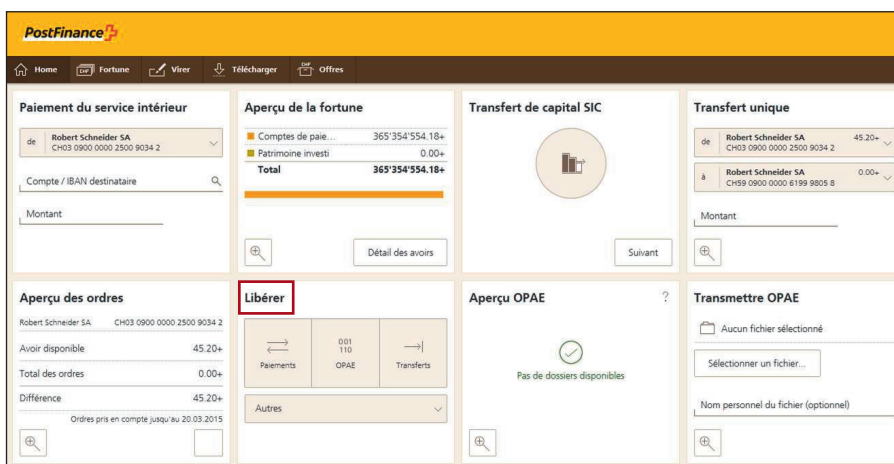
PostFinance

Home Fortune Virer Télécharger Offres

Paiement du service intérieur

de Robert Schneider SA
CH03 0900 0000 2500 9034 2

Compte / IBAN destinataire

Montant

Aperçu de la fortune

| | |
|---|---|
| Comptes de paie... | 365'354'554.18+ |
| Patrimoine investi | 0.00+ |
| Total | 365'354'554.18+ |

Détail des avoirs

Transfert de capital SIC

Suivant

Transfert unique

de Robert Schneider SA 45.20+
CH03 0900 0000 2500 9034 2

à Robert Schneider SA 0.00+
CH59 0900 0000 6199 9805 8

Montant

Aperçu des ordres

Robert Schneider SA CH03 0900 0000 2500 9034 2

| | |
|---|---|
| Avoir disponible | 45.20+ |
| Total des ordres | 0.00+ |
| Différence | 45.20+ |

Ordres pris en compte jusqu'au 20.03.2015

Libérer

Paiements 001 110 OPAE Transferts

Autres

Aperçu OPAE ?

Pas de dossiers disponibles

Transmettre OPAE

Aucun fichier sélectionné

Sélectionner un fichier...

Nom personnel du fichier (optionnel)